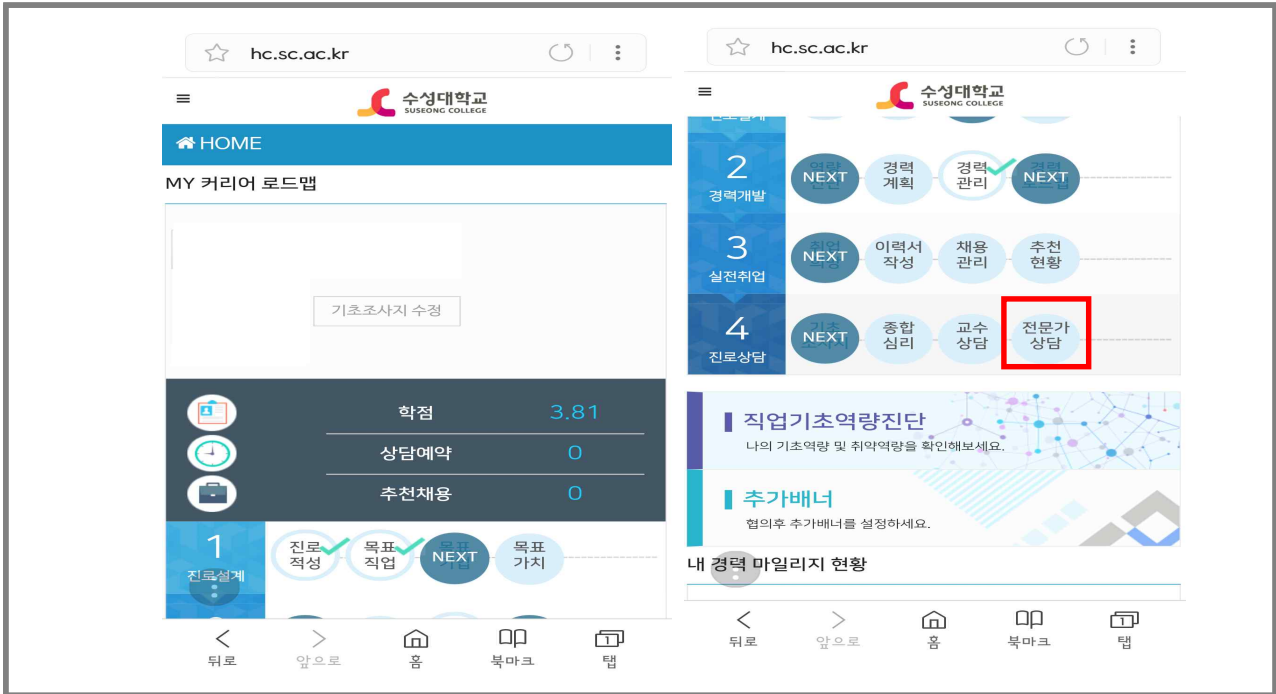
hc.sc.ac.kr

수성대학교
SUSEONG COLLEGE

HOME

MY 커리어 로드맵

기초조사지 수정

| | |
|---|---|
| 학점 | 3.81 |
| 상담예약 | 0 |
| 추천채용 | 0 |

1 진로설계
진로적성 목표직업 NEXT 목표가치

뒤로 앞으로 홈 북마크 탭

hc.sc.ac.kr

수성대학교
SUSEONG COLLEGE

2 경력개발
NEXT 경력계획 경력관리 NEXT

3 실전취업
NEXT 이력서작성 채용관리 추천현황

4 진로상담
NEXT 종합심리 교수상담 전문가상담

직업기초역량진단
나의 기초역량 및 취약역량을 확인해보세요.

추가배너
협의후 추가배너를 설정하세요.

내 경력 마일리지 현황

뒤로 앞으로 홈 북마크 탭